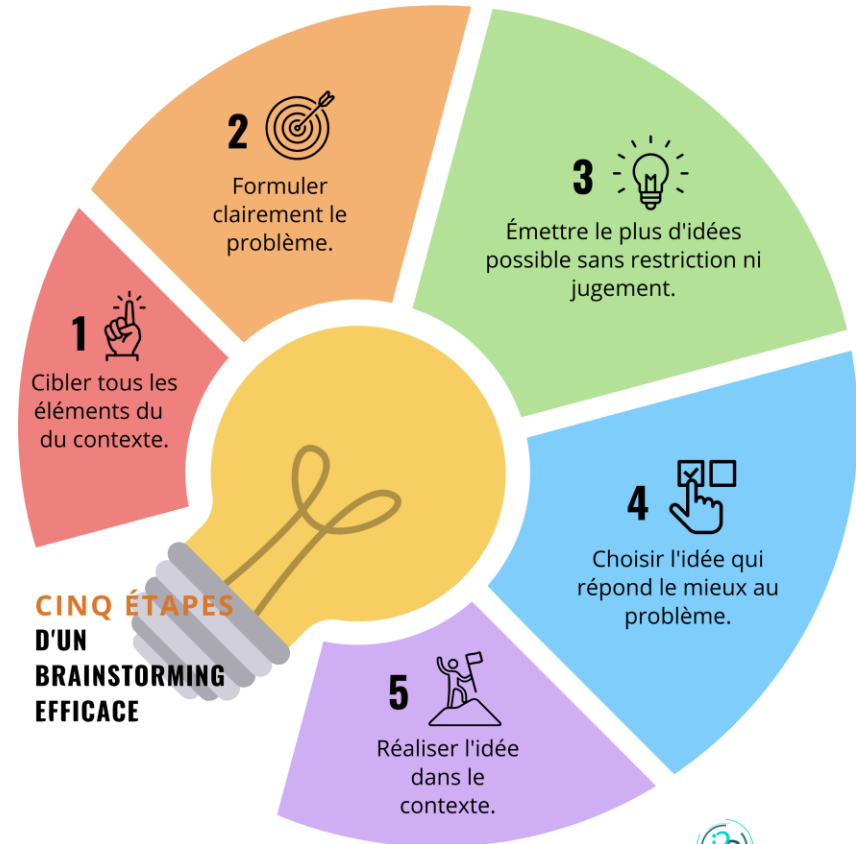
2

Formuler clairement le problème.

3

Émettre le plus d'idées possible sans restriction ni jugement.

1

Cibler tous les éléments du du contexte.

4

Choisir l'idée qui répond le mieux au problème.

CINQ ÉTAPES D'UN BRAINSTORMING EFFICACE

5

Réaliser l'idée dans le contexte.